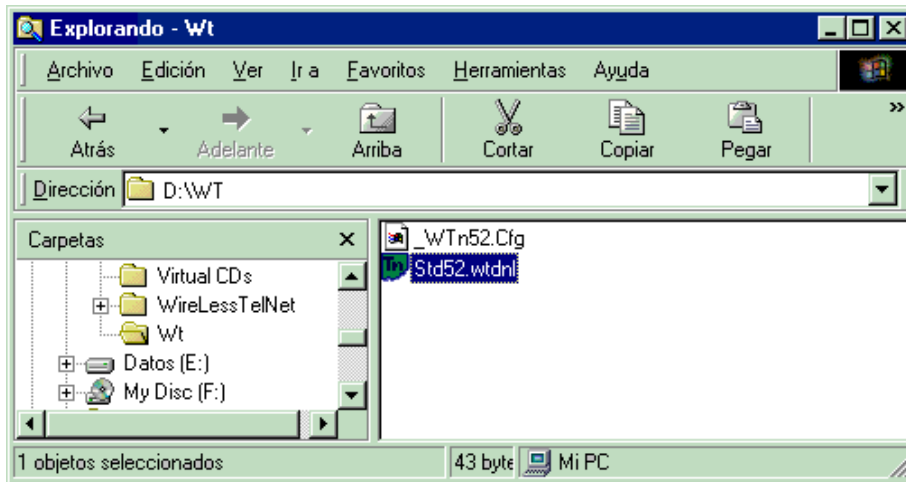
Explorando - Wt

Archivo Edición Ver Ir a Favoritos Herramientas Ayuda

Atrás Adelante Arriba Cortar Copiar Pegar

Dirección D:\WT

Carpetas ×

Virtual CDs
WireLessTelNet
Wt
Datos (E:)
My Disc (F:)

_WTn52.Cfg
Std52.wtdnl

1 objetos seleccionados 43 byte Mi PC